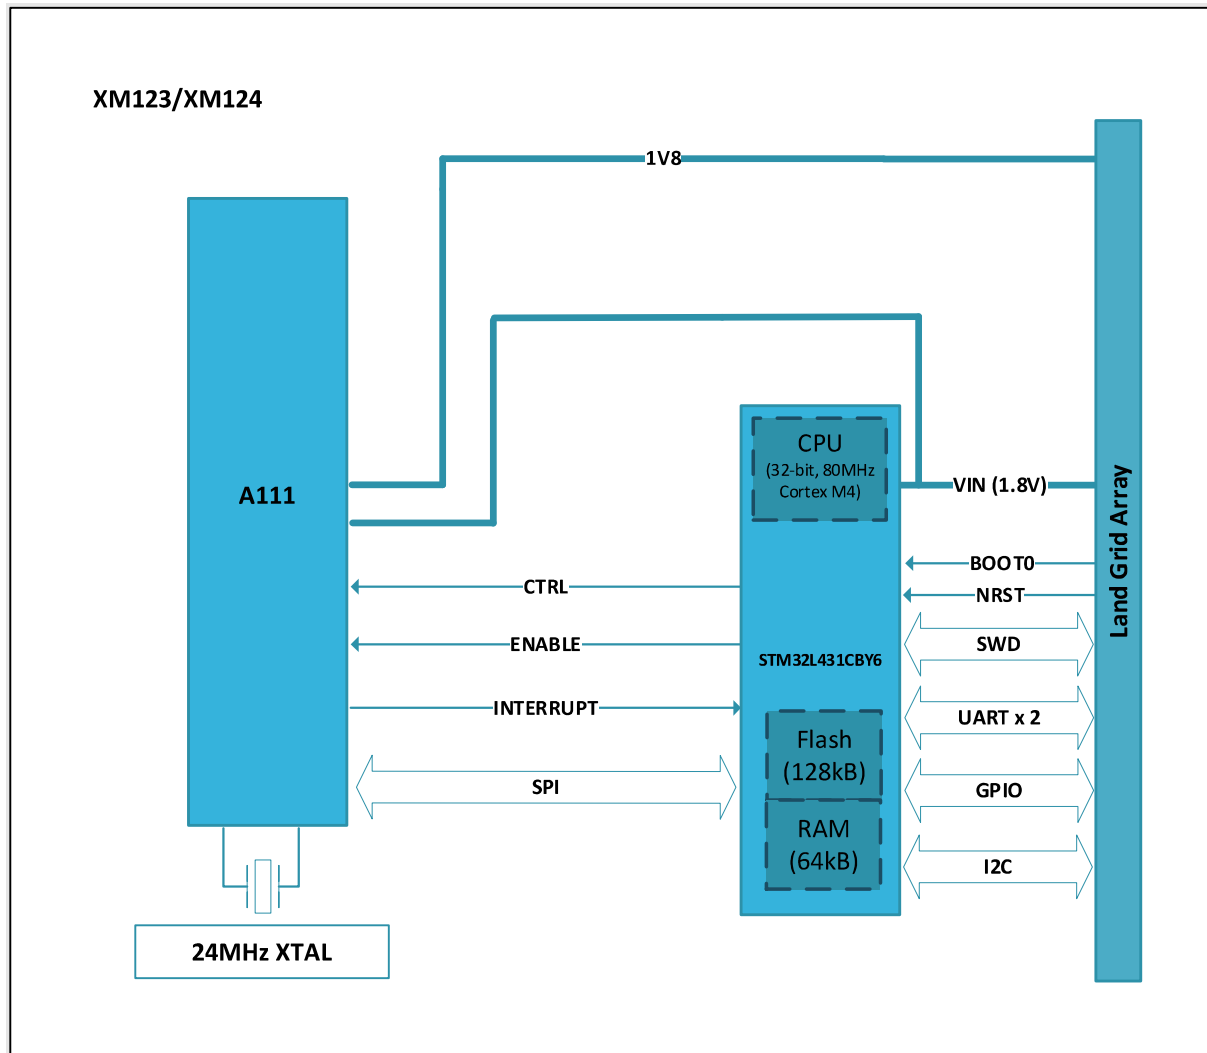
XM123/XM124

1V8

A111

CPU
(32-bit, 80MHz
Cortex M4)

VIN (1.8V)

Land Grid Array

BOOT0

NRST

CTRL

ENABLE

STM32L431CBY6

SWD

INTERRUPT

UART x 2

Flash
(128kB)

SPI

GPIO

RAM
(64kB)

I2C

24MHz XTAL